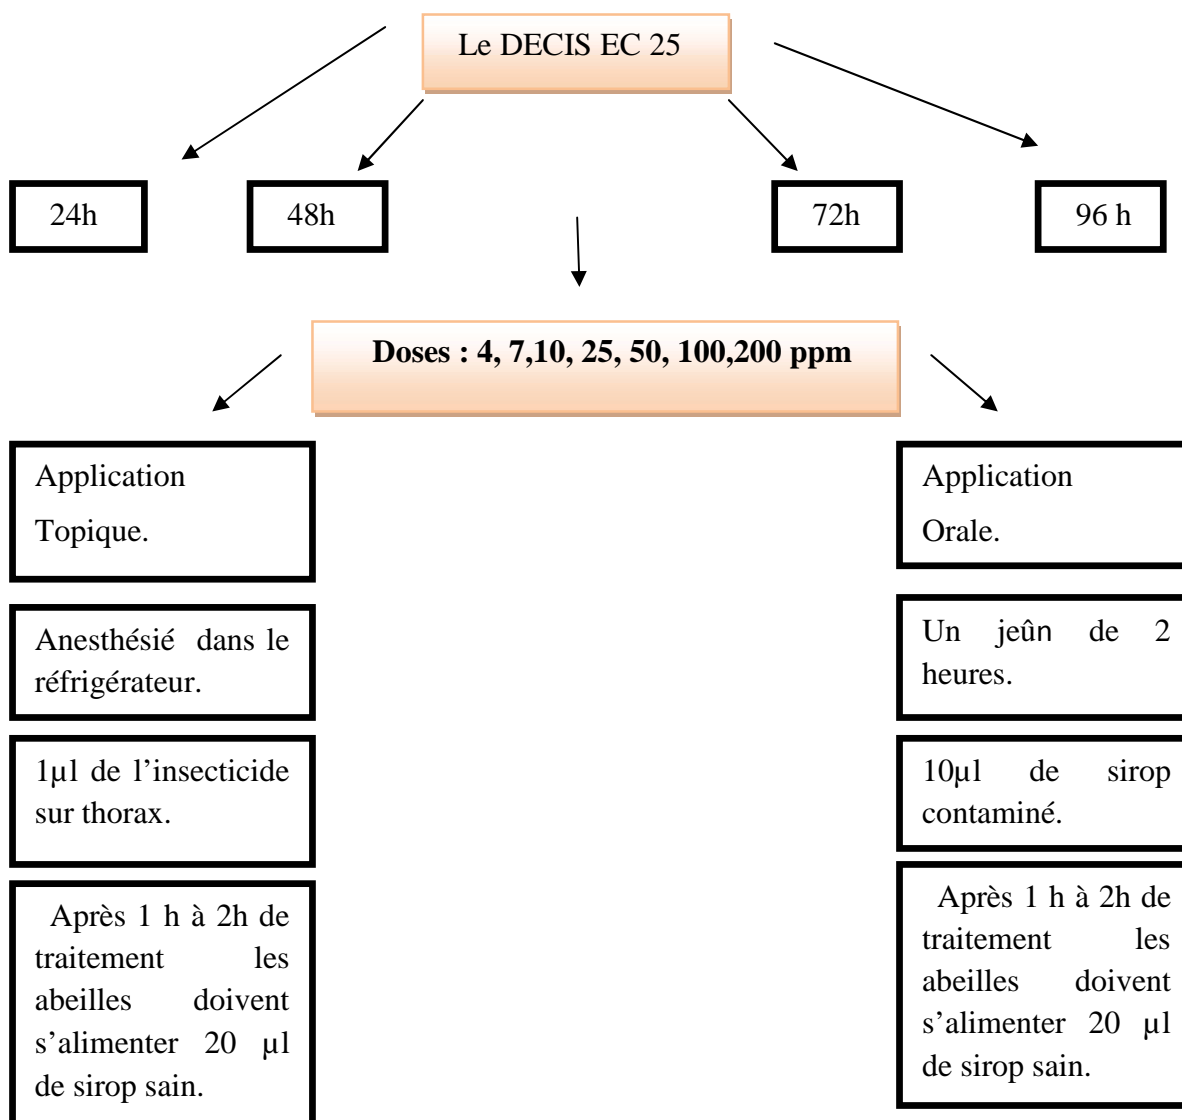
Le DECIS EC 25

24h

48h

72h

96 h

**Doses : 4, 7,10, 25, 50, 100,200 ppm**

Application Topique.

Anesthésié dans le réfrigérateur.

1µl de l'insecticide sur thorax.

Après 1 h à 2h de traitement les abeilles doivent s'alimenter 20 µl de sirop sain.

Application Orale.

Un jeûn de 2 heures.

10µl de sirop contaminé.

Après 1 h à 2h de traitement les abeilles doivent s'alimenter 20 µl de sirop sain.